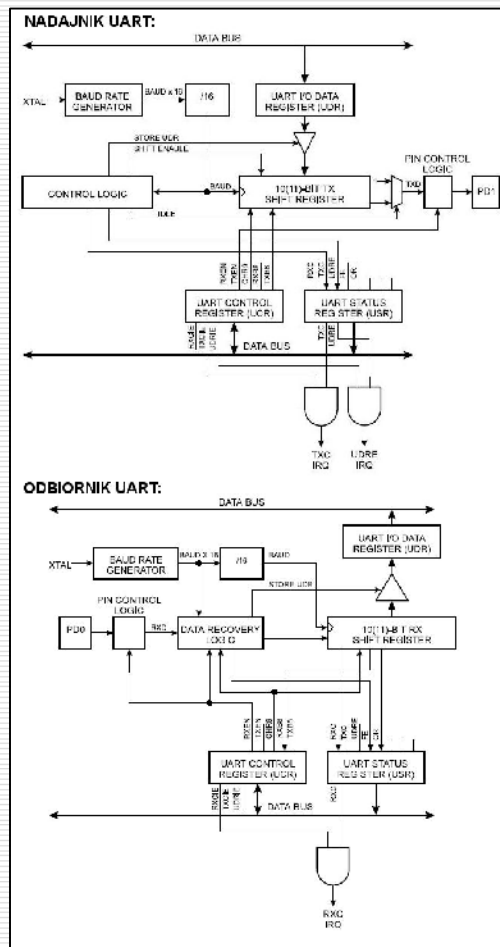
NADAJNIK UART:

DATA BUS

XTAL

BAUD RATE GENERATOR

BAUD x 16

/16

UART I/O DATA REGISTER (UDR)

STORE UDR

SHIFT ENABLE

PIN CONTROL LOGIC

CONTROL LOGIC

BAUD

10(11)-BIT TX SHIFT REGISTER

TXD

PD1

IDLE

RXEN
TXEN
CHR9
RXB8
TXB8

RXC
TXC
UDRE
FE
OR

UART CONTROL REGISTER (UCR)

UART STATUS REGISTER (USR)

RXCIE
TXCIE
UDRIE

TXC
UDRE

DATA BUS

TXC IRQ

UDRE IRQ

ODBIORNIK UART:

DATA BUS

UART I/O DATA REGISTER (UDR)

XTAL

BAUD RATE GENERATOR

BAUD x 16

/16

BAUD

STORE UDR

PIN CONTROL LOGIC

PD0

RXD

DATA RECOVERY LOGIC

10(11)-BIT RX SHIFT REGISTER

RXEN
TXEN
CHR9
RXB8
TXB8

RXC
TXC
UDRE
FE
OR

UART CONTROL REGISTER (UCR)

UART STATUS REGISTER (USR)

RXCIE
TXCIE
UDRIE

RXC

DATA BUS

RXC IRQ